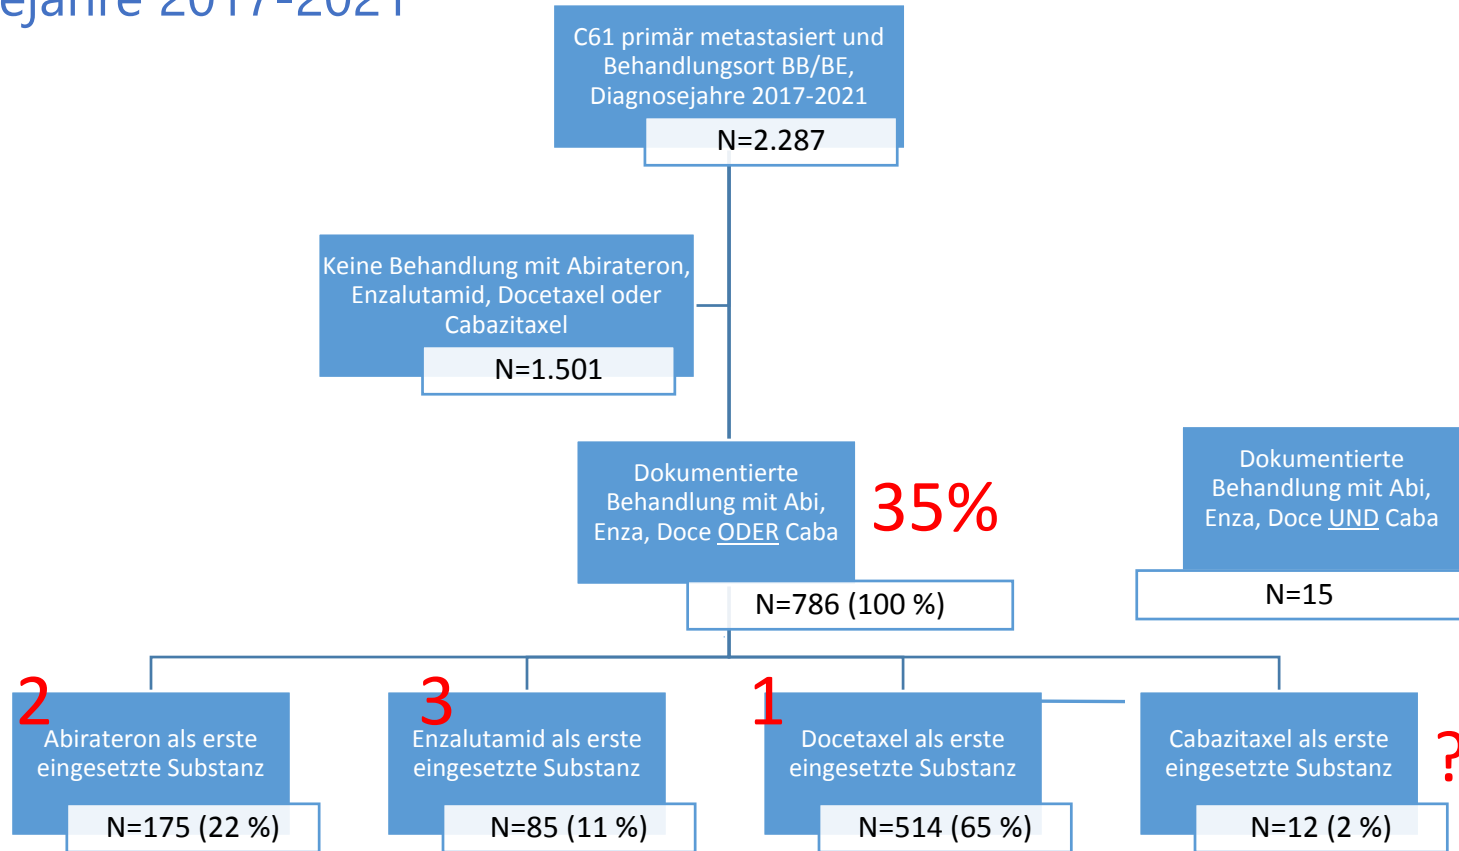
ejahre 2017-2021

C61 primär metastasiert und Behandlungsort BB/BE, Diagnosejahre 2017-2021
N=2.287

Keine Behandlung mit Abirateron, Enzalutamid, Docetaxel oder Cabazitaxel
N=1.501

Dokumentierte Behandlung mit Abi, Enza, Doce ODER Caba
N=786 (100 %)

35%

Dokumentierte Behandlung mit Abi, Enza, Doce UND Caba
N=15

2
Abirateron als erste eingesetzte Substanz
N=175 (22 %)

3
Enzalutamid als erste eingesetzte Substanz
N=85 (11 %)

1
Docetaxel als erste eingesetzte Substanz
N=514 (65 %)

Cabazitaxel als erste eingesetzte Substanz
N=12 (2 %)

?